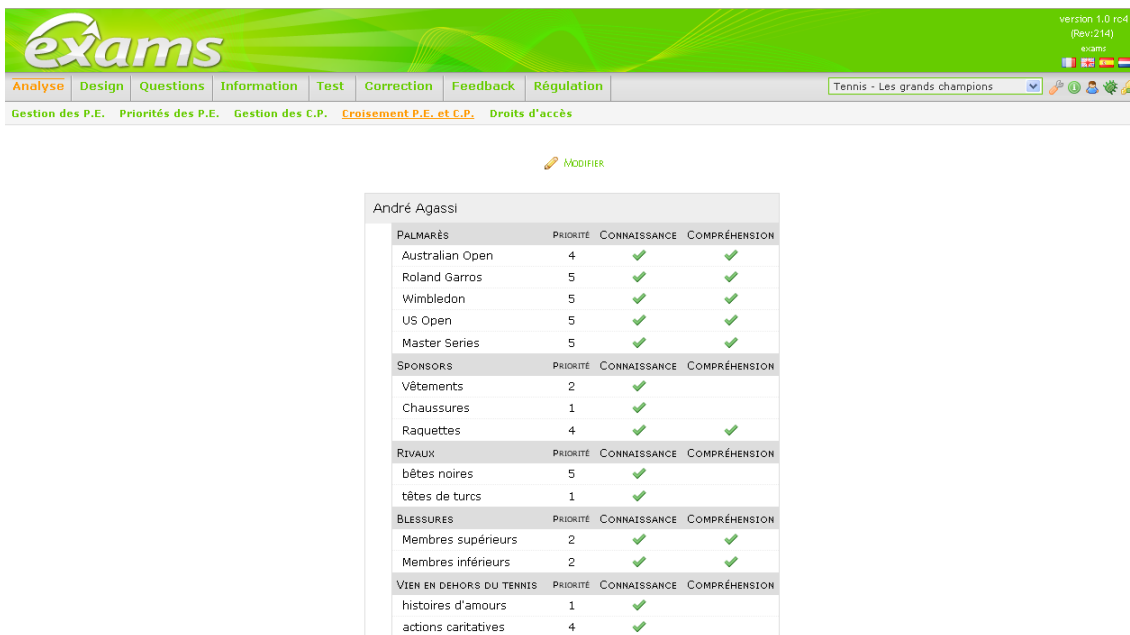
exams

version 1.0 rc4
(Rev:214)
exams

Analyse | Design | Questions | Information | Test | Correction | Feedback | Régulation

Tennis - Les grands champions

Gestion des P.E. Priorités des P.E. Gestion des C.P. Croisement P.E. et C.P. Droits d'accès

Modifier

André Agassi

| Palmarès | Priorité | Connaissance | Compréhension |
|---|---|---|---|
| Australian Open | 4 | ✓ | ✓ |
| Roland Garros | 5 | ✓ | ✓ |
| Wimbledon | 5 | ✓ | ✓ |
| US Open | 5 | ✓ | ✓ |
| Master Series | 5 | ✓ | ✓ |
| Sponsors | Priorité | Connaissance | Compréhension |
| Vêtements | 2 | ✓ | |
| Chaussures | 1 | ✓ | |
| Raquettes | 4 | ✓ | ✓ |
| Rivaux | Priorité | Connaissance | Compréhension |
| bêtes noires | 5 | ✓ | |
| têtes de turcs | 1 | ✓ | |
| Blessures | Priorité | Connaissance | Compréhension |
| Membres supérieurs | 2 | ✓ | ✓ |
| Membres inférieurs | 2 | ✓ | ✓ |
| Vien en dehors du tennis | Priorité | Connaissance | Compréhension |
| histoires d'amours | 1 | ✓ | |
| actions caritatives | 4 | ✓ | |